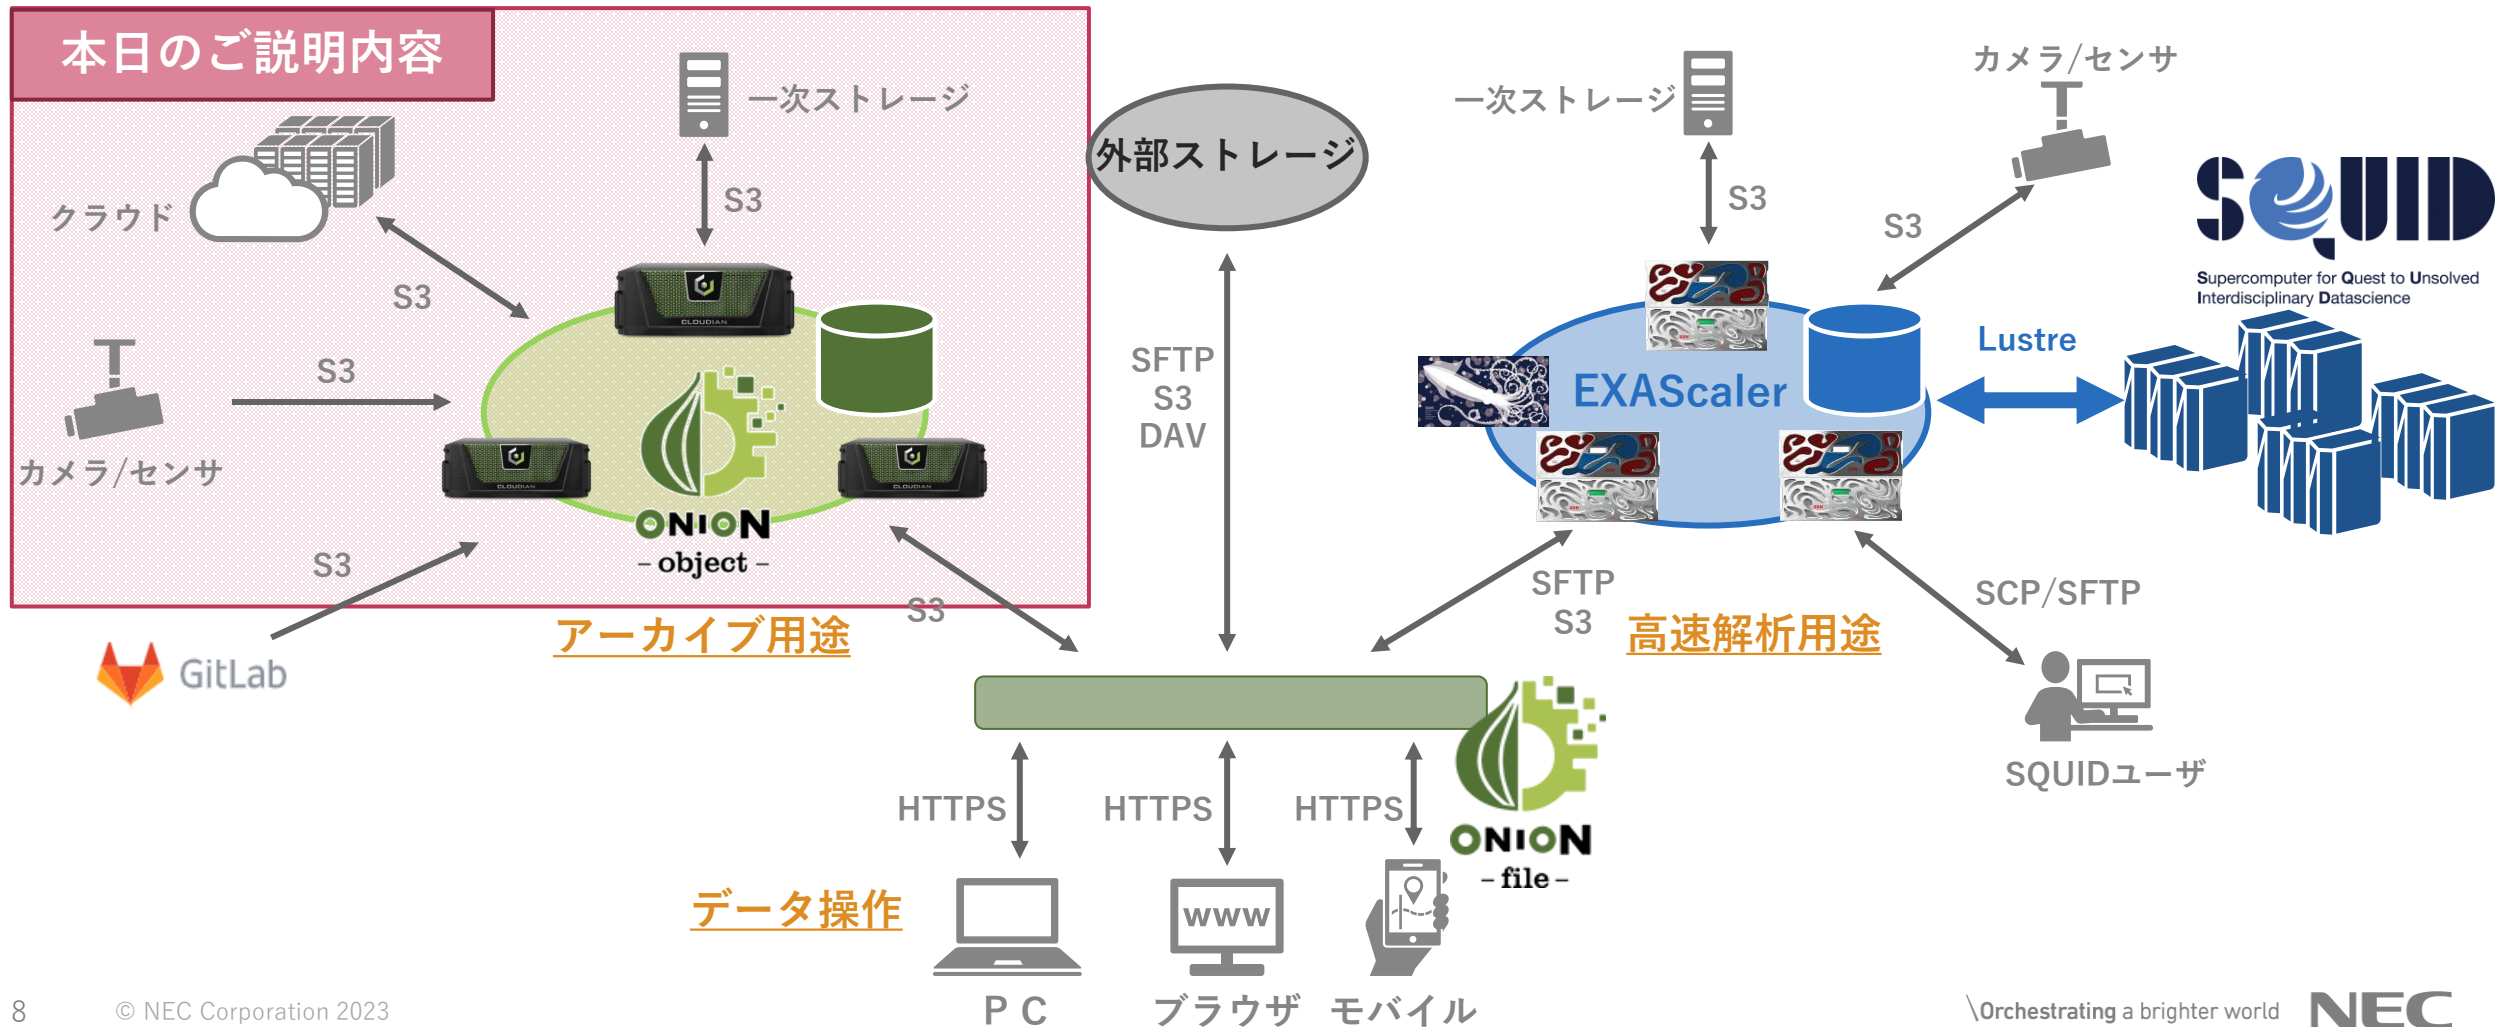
本日のご説明内容

一次ストレージ

クラウド

S3

S3

カメラ/センサ

S3

CLOUDIAN

ONION
– object –

S3

GitLab

アーカイブ用途

S3

外部ストレージ

SFTP
S3
DAV

一次ストレージ

カメラ/センサ

S3

S3

SQUID
Supercomputer for Quest to Unsolved Interdisciplinary Datascience

EXAScaler

Lustre

SFTP
S3

高速解析用途

SCP/SFTP

SQUIDユーザ

HTTPS

HTTPS

HTTPS

ONION
– file –

データ操作

www

P C

ブラウザ

モバイル

8

© NEC Corporation 2023

\Orchestrating a brighter world

NEC